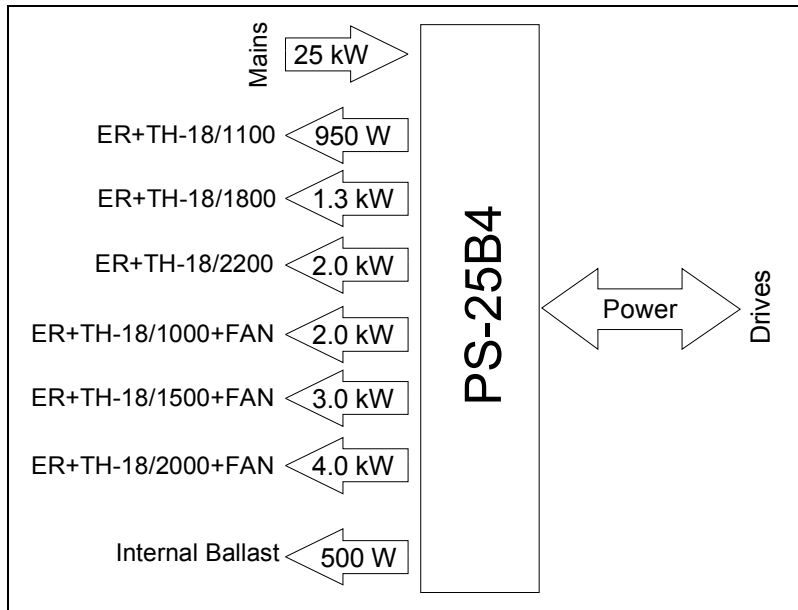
Mains
25 kW

ER+TH-18/1100
950 W

ER+TH-18/1800
1.3 kW

ER+TH-18/2200
2.0 kW

ER+TH-18/1000+FAN
2.0 kW

ER+TH-18/1500+FAN
3.0 kW

ER+TH-18/2000+FAN
4.0 kW

Internal Ballast
500 W

PS-25B4

Power

Drives